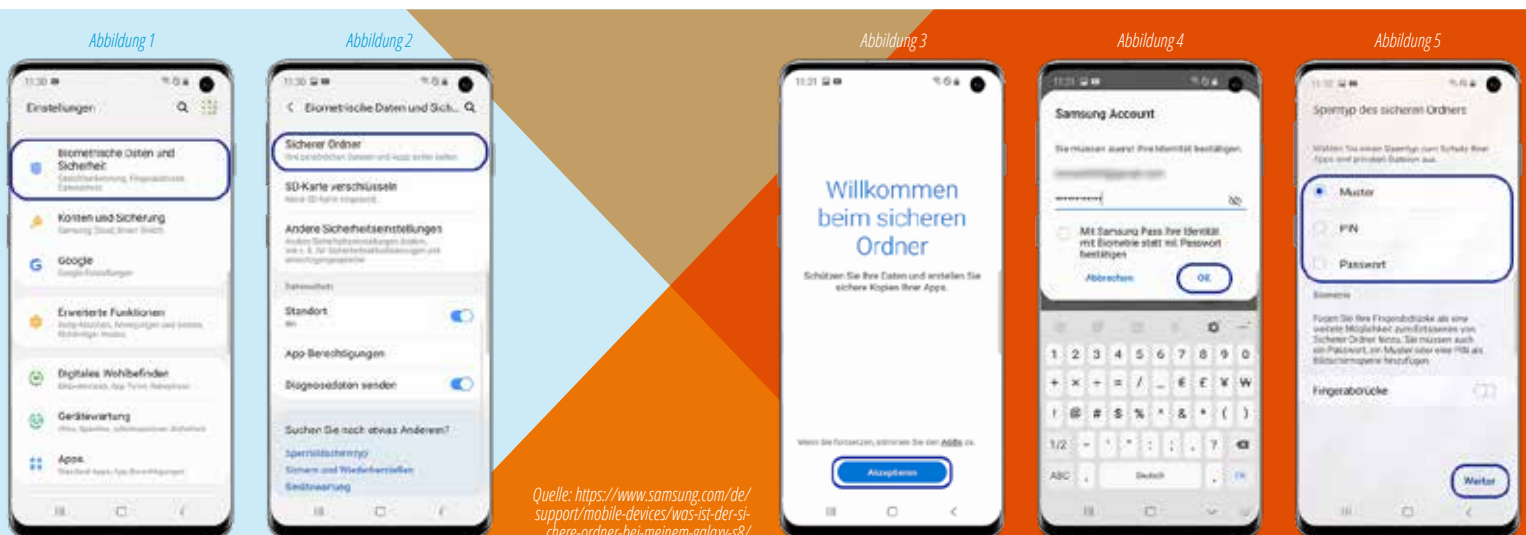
Abbildung 1

11:30

Einstellungen

Biometrische Daten und Sicherheit
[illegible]

Konten und Sicherung
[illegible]

Google
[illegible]

Erweiterte Funktionen
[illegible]

Digitales Wohlbefinden
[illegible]

Gerätewartung
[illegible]

Apps
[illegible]

Abbildung 2

11:30

Biometrische Daten und Sich...

Sicherer Ordner
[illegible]

SD-Karte verschlüsseln
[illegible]

Andere Sicherheitseinstellungen
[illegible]

Datenschutz

Standort
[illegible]

App-Berechtigungen

Diagnosedaten senden

Suchen Sie noch etwas Anderes?

Sperrbildschirmtyp

Sichern und Wiederherstellen

Gerätewartung

Quelle: https://www.samsung.com/de/support/mobile-devices/was-ist-der-sichere-ordner-bei-meinem-galaxy-s8/

Abbildung 3

11:31

Willkommen beim sicheren Ordner

Schützen Sie Ihre Daten und erstellen Sie sichere Kopien Ihrer Apps.

Wenn Sie fortsetzen, stimmen Sie den AGBs zu.

Akzeptieren

Abbildung 4

11:31

Samsung Account

Sie müssen zuerst Ihre Identität bestätigen.

Mit Samsung Pass Ihre Identität mit Biometrie statt mit Passwort bestätigen

Abbrechen

OK

1 2 3 4 5 6 7 8 9 0

+ × ÷ = / _ € £ ¥ ₩

! @ # $ % ^ & * ( )

1/2 - ' " : ; , ? 

ABC , Deutsch . OK

Abbildung 5

Sperrtyp des sicheren Ordners

Wählen Sie einen Sperrtyp zum Schutz Ihrer Apps und privaten Dateien aus.

Muster

PIN

Passwort

Biometrie

Fügen Sie Ihre Fingerabdrücke als eine weitere Möglichkeit zum Entsperren von Sicherer Ordner hinzu. Sie müssen auch ein Passwort, ein Muster oder eine PIN als Bildschirmsperre hinzufügen.

Fingerabdrücke

Weiter